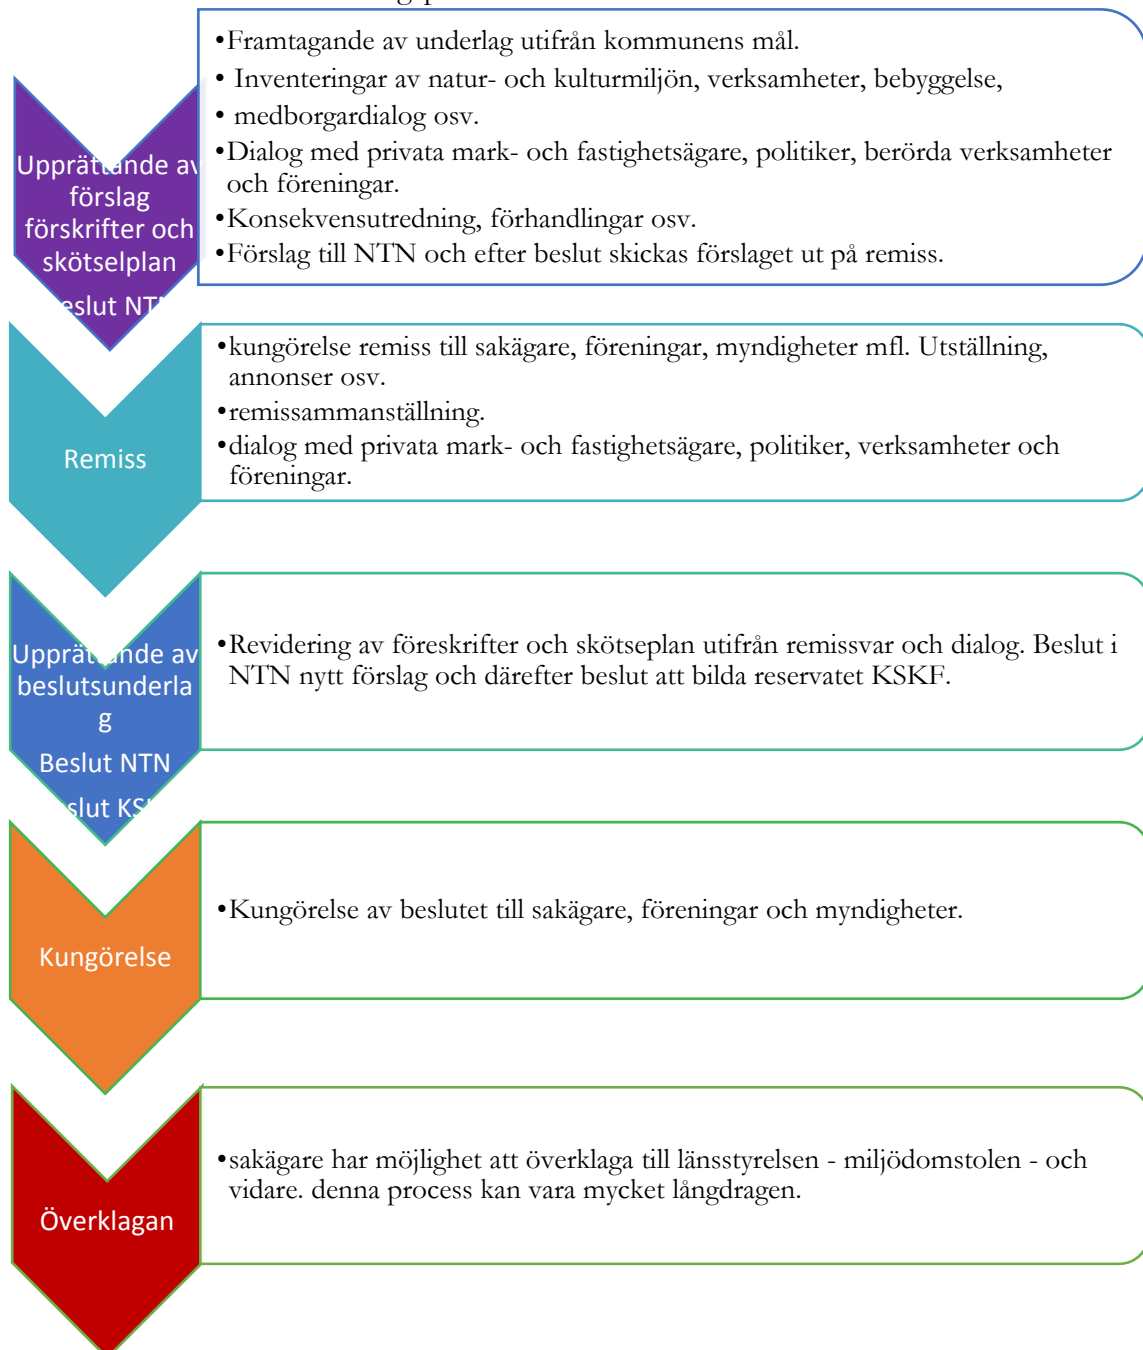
Upprät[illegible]nde av förslag förskrifter och skötselplan
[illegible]eslut NT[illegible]

• Framtagande av underlag utifrån kommunens mål.
• Inventeringar av natur- och kulturmiljön, verksamheter, bebyggelse,
• medborgardialog osv.
• Dialog med privata mark- och fastighetsägare, politiker, berörda verksamheter och föreningar.
• Konsekvensutredning, förhandlingar osv.
• Förslag till NTN och efter beslut skickas förslaget ut på remiss.

Remiss

• kungörelse remiss till sakägare, föreningar, myndigheter mfl. Utställning, annonser osv.
• remissammanställning.
• dialog med privata mark- och fastighetsägare, politiker, verksamheter och föreningar.

Upprät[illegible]nde av beslutsunderla g
Beslut NTN
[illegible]slut KS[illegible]

• Revidering av föreskrifter och skötseplan utifrån remissvar och dialog. Beslut i NTN nytt förslag och därefter beslut att bilda reservatet KSKF.

Kungörelse

• Kungörelse av beslutet till sakägare, föreningar och myndigheter.

Överklagan

• sakägare har möjlighet att överklaga till länsstyrelsen - miljödomstolen - och vidare. denna process kan vara mycket långdragen.